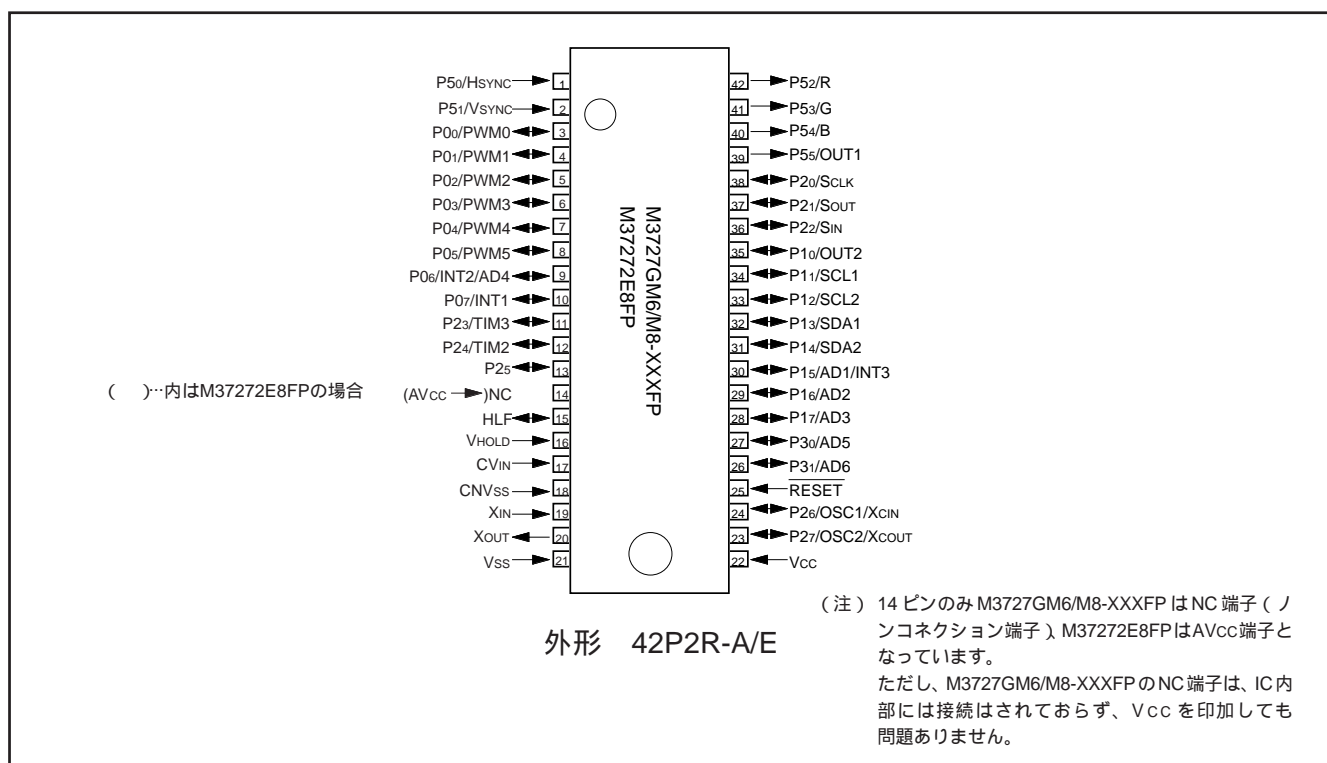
| | | | |
|---|---|---|---|
| $P5_0$/HSYNC | 1 | 42 | $P5_2$/R |
| $P5_1$/VSYNC | 2 | 41 | $P5_3$/G |
| $P0_0$/PWM0 | 3 | 40 | $P5_4$/B |
| $P0_1$/PWM1 | 4 | 39 | $P5_5$/OUT1 |
| $P0_2$/PWM2 | 5 | 38 | $P2_0$/SCLK |
| $P0_3$/PWM3 | 6 | 37 | $P2_1$/SOUT |
| $P0_4$/PWM4 | 7 | 36 | $P2_2$/SIN |
| $P0_5$/PWM5 | 8 | 35 | $P1_0$/OUT2 |
| $P0_6$/INT2/AD4 | 9 | 34 | $P1_1$/SCL1 |
| $P0_7$/INT1 | 10 | 33 | $P1_2$/SCL2 |
| $P2_3$/TIM3 | 11 | 32 | $P1_3$/SDA1 |
| $P2_4$/TIM2 | 12 | 31 | $P1_4$/SDA2 |
| $P2_5$ | 13 | 30 | $P1_5$/AD1/INT3 |
| (AVCC )NC | 14 | 29 | $P1_6$/AD2 |
| HLF | 15 | 28 | $P1_7$/AD3 |
| VHOLD | 16 | 27 | $P3_0$/AD5 |
| CVIN | 17 | 26 | $P3_1$/AD6 |
| CNVSS | 18 | 25 | $\overline{RESET}$ |
| XIN | 19 | 24 | $P2_6$/OSC1/XCIN |
| XOUT | 20 | 23 | $P2_7$/OSC2/XCOUT |
| VSS | 21 | 22 | VCC |

M3727GM6/M8-XXXFP
M37272E8FP

( )···内はM37272E8FPの場合

外形 42P2R-A/E

(注) 14 ピンのみ M3727GM6/M8-XXXFP はNC 端子(ノンコネクション端子)、M37272E8FPはAVCC端子となっています。
ただし、M3727GM6/M8-XXXFPのNC端子は、IC内部には接続はされておらず、Vcc を印加しても問題ありません。